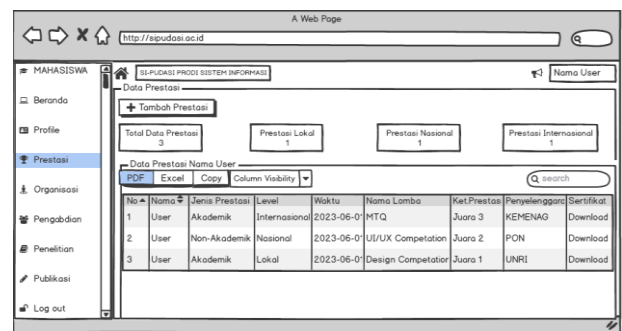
A Web Page

http://sipudosi.ac.id

MAHASISWA

Beranda

Profile

Prestasi

Organisasi

Pengabdian

Penelitian

Publikasi

Log out

SI-PUDASI PRODI SISTEM INFORMASI

Nama User

Data Prestasi

+ Tambah Prestasi

Total Data Prestasi
3

Prestasi Lokal
1

Prestasi Nasional
1

Prestasi Internasional
1

Data Prestasi Nama User

PDF Excel Copy Column Visibility

search

| No | Nama | Jenis Prestasi | Level | Waktu | Nama Lomba | Ket.Prestas | Penyelenggara | Sertifikat |
|---|---|---|---|---|---|---|---|---|
| 1 | User | Akademik | Internasional | 2023-06-0 | MTQ | Juara 3 | KEMENAG | Download |
| 2 | User | Non-Akademik | Nasional | 2023-06-0 | UI/UX Competation | Juara 2 | PON | Download |
| 3 | User | Akademik | Lokal | 2023-06-0 | Design Competatior | Juara 1 | UNRI | Download |